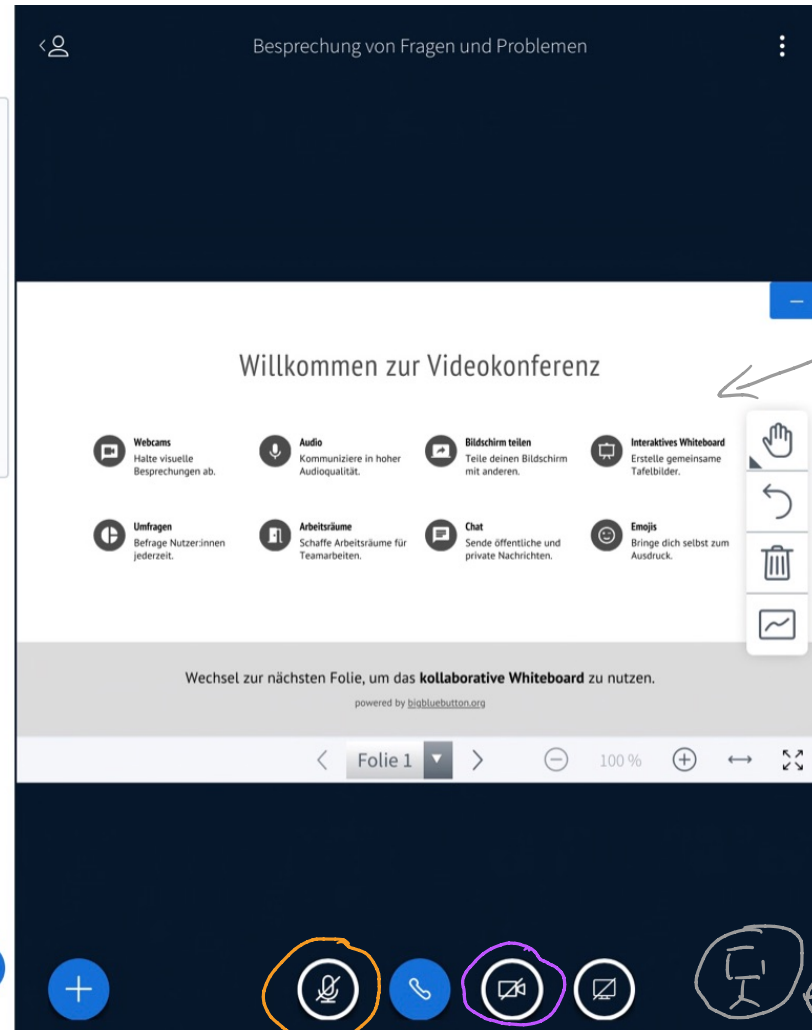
Besprechung von Fragen und Problemen

Willkommen zur Videokonferenz

Webcams
Halte visuelle Besprechungen ab.

Audio
Kommuniziere in hoher Audioqualität.

Bildschirm teilen
Teile deinen Bildschirm mit anderen.

Interaktives Whiteboard
Erstelle gemeinsame Tafelbilder.

Umfragen
Befrage Nutzer:innen jederzeit.

Arbeitsräume
Schaffe Arbeitsräume für Teamarbeiten.

Chat
Sende öffentliche und private Nachrichten.

Emojis
Bringe dich selbst zum Ausdruck.

Wechsel zur nächsten Folie, um das **kollaborative Whiteboard** zu nutzen.

powered by bigbluebutton.org

Folie 1

100 %